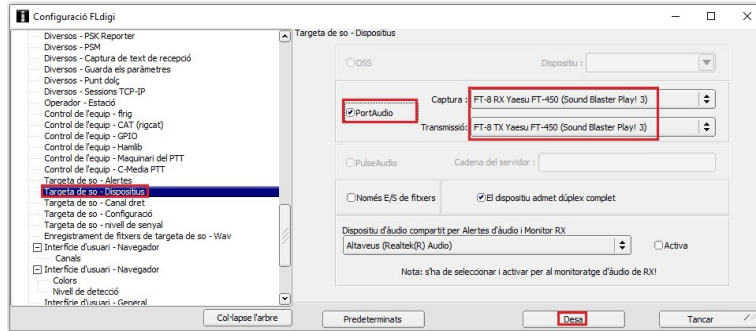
Configuració FLdigi

Diversos - PSK Reporter
Diversos - PSM
Diversos - Captura de text de recepció
Diversos - Guarda els paràmetres
Diversos - Punt dolç
Diversos - Sessions TCP-IP
Operador - Estació
Control de l'equip - flrig
Control de l'equip - CAT (rigcat)
Control de l'equip - GPIO
Control de l'equip - Hamlib
Control de l'equip - Maquinari del PTT
Control de l'equip - C-Media PTT
Targeta de so - Alertes
Targeta de so - Dispositius
Targeta de so - Canal dret
Targeta de so - Configuració
Targeta de so - nivell de senyal
Enregistrament de fitxers de targeta de so - Wav
Interfície d'usuari - Navegador
Canals
Interfície d'usuari - Navegador
Colors
Nivell de detecció
Interfície d'usuari - General

Targeta de so - Dispositius

OSS
Dispositiu :

PortAudio
Captura : FT-8 RX Yaesu FT-450 (Sound Blaster Play! 3)
Transmissió : FT-8 TX Yaesu FT-450 (Sound Blaster Play! 3)

PulseAudio
Cadena del servidor :

Només E/S de fitxers
El dispositiu admet dúplex complet

Dispositiu d'àudio compartit per Alertes d'àudio i Monitor RX
Altaveus (Realtek(R) Audio)
Activa
Nota: s'ha de seleccionar i activar per al monitoratge d'àudio de RX!

Col·lapse l'arbre
Predeterminats
Desa
Tancar